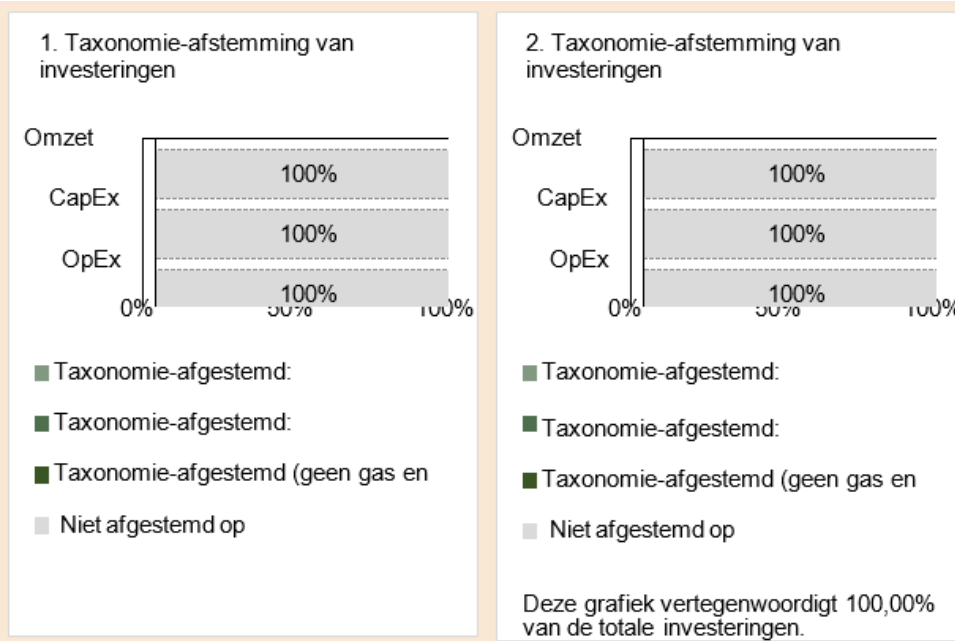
1. Taxonomie-afstemming van investeringen

Omzet
CapEx
OpEx
100%
100%
100%
0%
50%
100%

Taxonomie-afgestemd:

Taxonomie-afgestemd:

Taxonomie-afgestemd (geen gas en

Niet afgestemd op

2. Taxonomie-afstemming van investeringen

Omzet
CapEx
OpEx
100%
100%
100%
0%
50%
100%

Taxonomie-afgestemd:

Taxonomie-afgestemd:

Taxonomie-afgestemd (geen gas en

Niet afgestemd op

Deze grafiek vertegenwoordigt 100,00% van de totale investeringen.